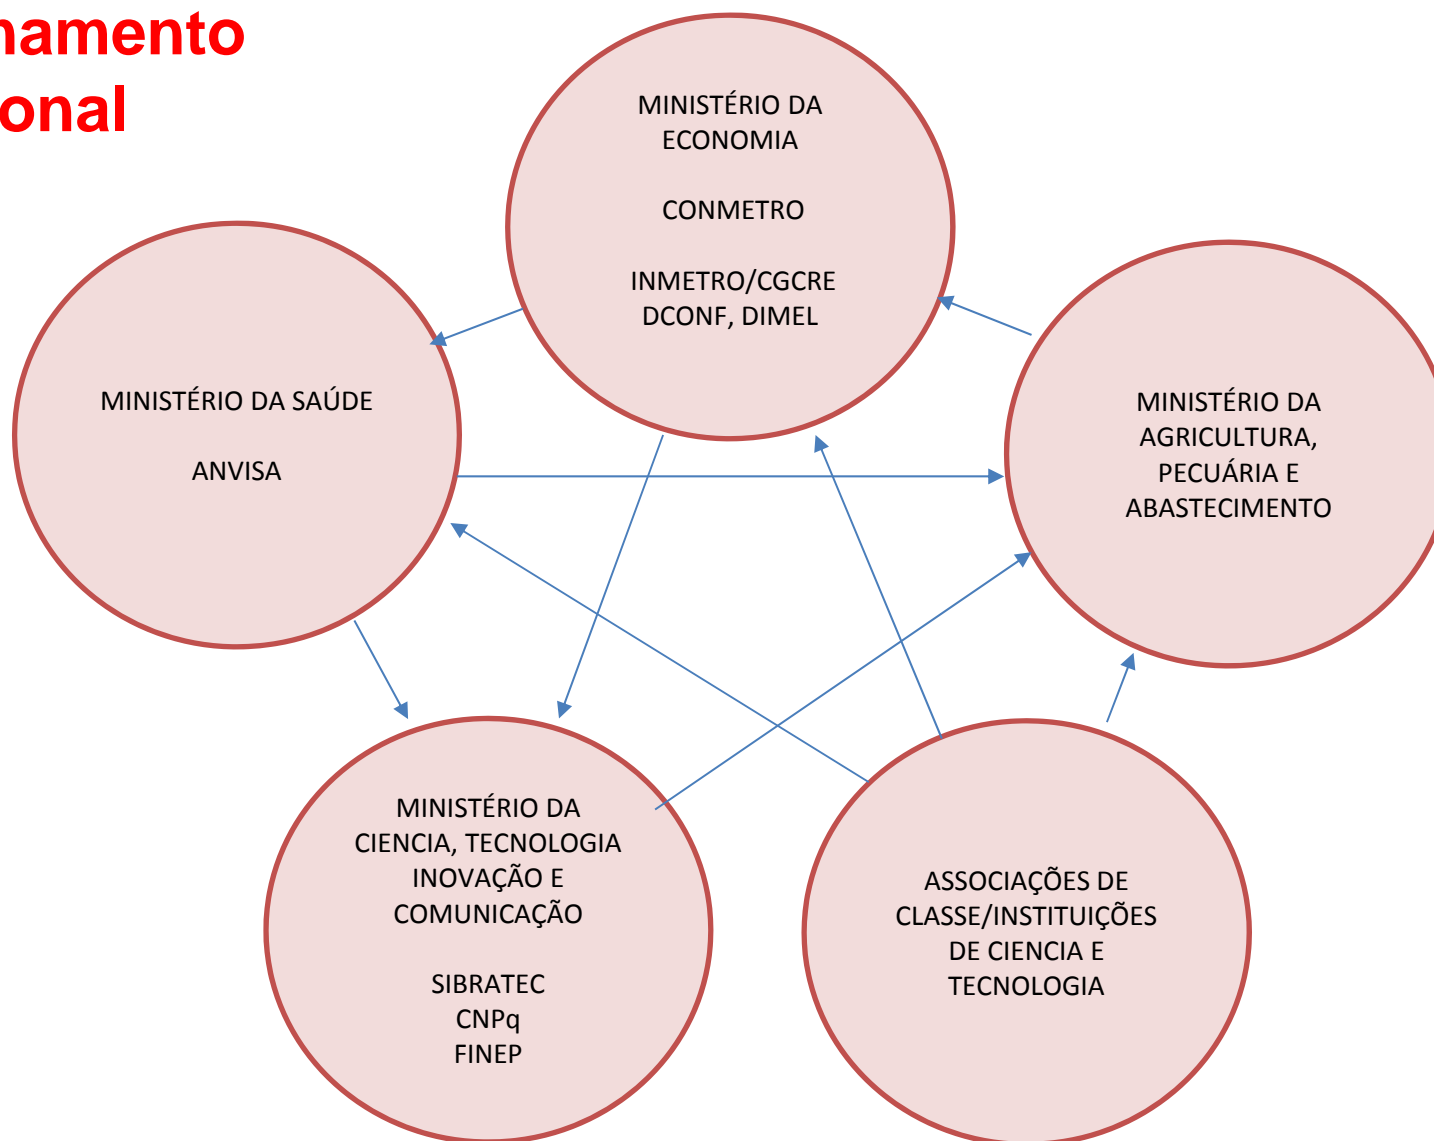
namento
onal

MINISTÉRIO DA ECONOMIA

CONMETRO

INMETRO/CGCRE
DCONF, DIMEL

MINISTÉRIO DA SAÚDE

ANVISA

MINISTÉRIO DA AGRICULTURA, PECUÁRIA E ABASTECIMENTO

MINISTÉRIO DA CIENCIA, TECNOLOGIA INOVAÇÃO E COMUNICAÇÃO

SIBRATEC
CNPq
FINEP

ASSOCIAÇÕES DE CLASSE/INSTITUIÇÕES DE CIENCIA E TECNOLOGIA